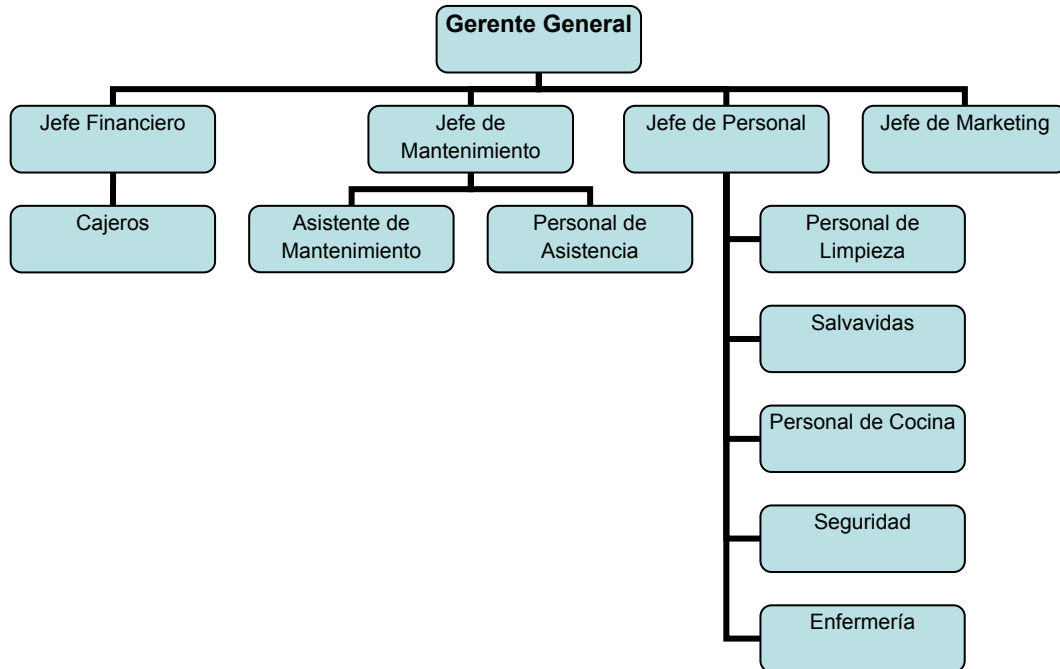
Gerente General

Jefe Financiero

Cajeros

Jefe de Mantenimiento

Asistente de Mantenimiento

Personal de Asistencia

Jefe de Personal

Personal de Limpieza

Salvavidas

Personal de Cocina

Seguridad

Enfermería

Jefe de Marketing